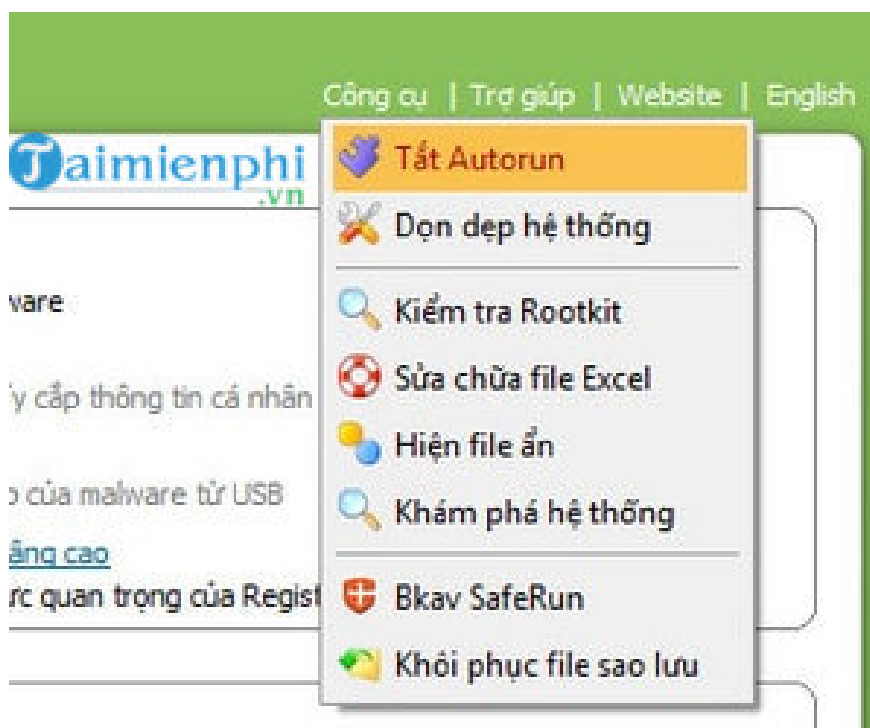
Công cụ | Trợ giúp | Website | English

Taimienphi
.vn

Tắt Autorun
Dọn dẹp hệ thống
Kiểm tra Rootkit
Sửa chữa file Excel
Hiện file ẩn
Khám phá hệ thống
Bkav SafeRun
Khôi phục file sao lưu

ware
ý cắp thông tin cá nhân
o của malware từ USB
âng cao
ực quan trọng của Regist